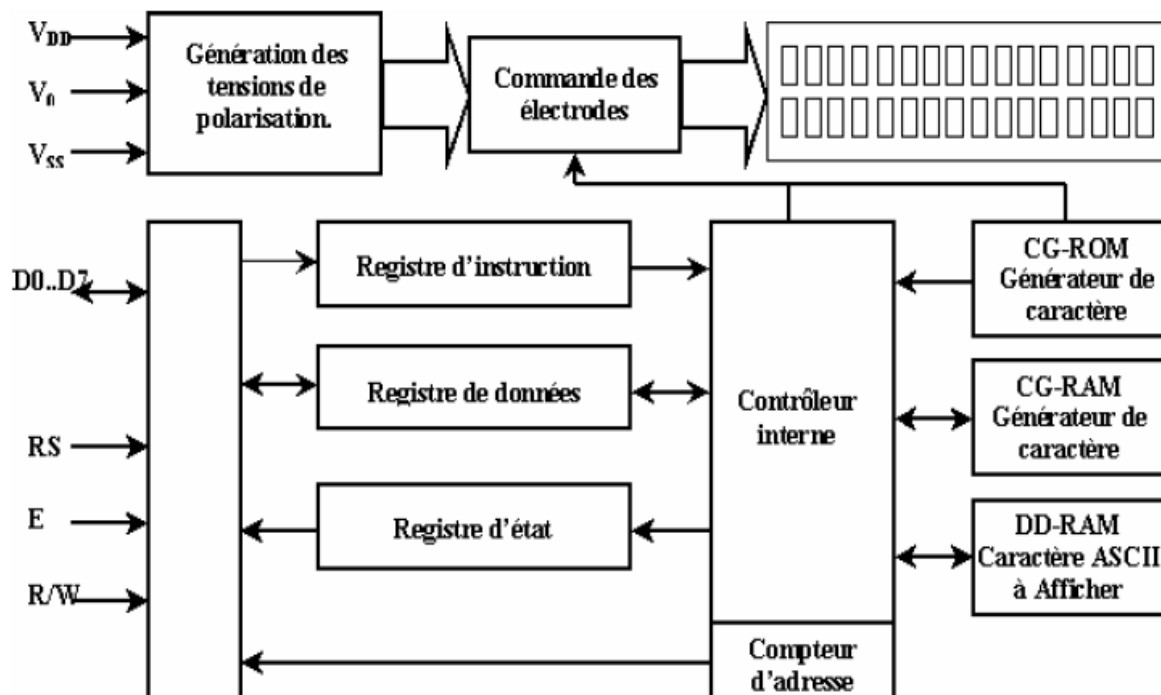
$V_{DD}$

$V_0$

$V_{SS}$

Génération des tensions de polarisation.

Commande des électrodes

D0..D7

RS

E

R/W

Registre d'instruction

Registre de données

Registre d'état

Contrôleur interne

Compteur d'adresse

CG-ROM Générateur de caractère

CG-RAM Générateur de caractère

DD-RAM Caractère ASCII à Afficher